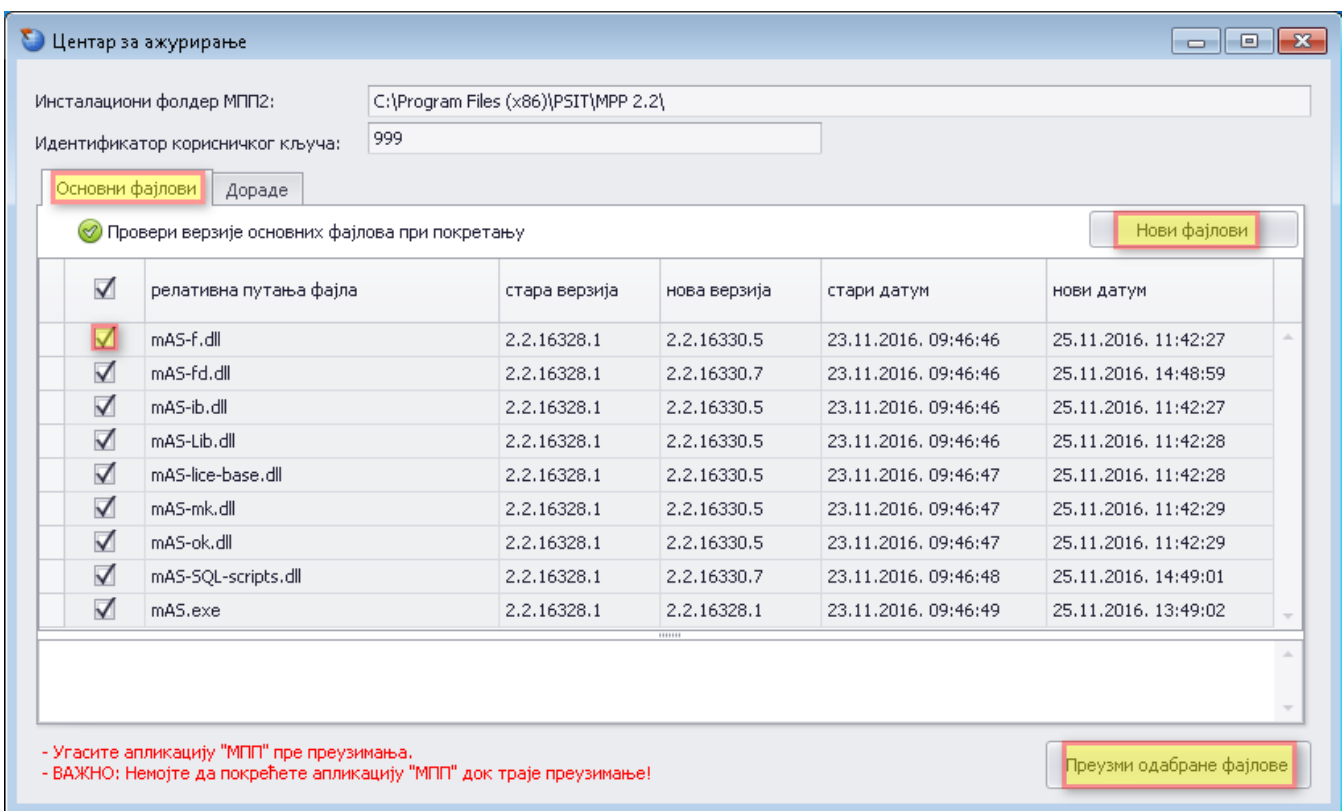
Центар за ажурирање

Инсталациони фолдер МПП2: C:\Program Files (x86)\PSIT\MPP 2.2\

Идентификатор корисничког кључа: 999

Основни фајлови | Дораде

Провери верзије основних фајлова при покретању

Нови фајлови

| | релативна путања фајла | стара верзија | нова верзија | стари датум | нови датум |
|---|---|---|---|---|---|
| ☑ | mAS-f.dll | 2.2.16328.1 | 2.2.16330.5 | 23.11.2016. 09:46:46 | 25.11.2016. 11:42:27 |
| ☑ | mAS-fd.dll | 2.2.16328.1 | 2.2.16330.7 | 23.11.2016. 09:46:46 | 25.11.2016. 14:48:59 |
| ☑ | mAS-ib.dll | 2.2.16328.1 | 2.2.16330.5 | 23.11.2016. 09:46:46 | 25.11.2016. 11:42:27 |
| ☑ | mAS-Lib.dll | 2.2.16328.1 | 2.2.16330.5 | 23.11.2016. 09:46:46 | 25.11.2016. 11:42:28 |
| ☑ | mAS-lice-base.dll | 2.2.16328.1 | 2.2.16330.5 | 23.11.2016. 09:46:47 | 25.11.2016. 11:42:28 |
| ☑ | mAS-mk.dll | 2.2.16328.1 | 2.2.16330.5 | 23.11.2016. 09:46:47 | 25.11.2016. 11:42:29 |
| ☑ | mAS-ok.dll | 2.2.16328.1 | 2.2.16330.5 | 23.11.2016. 09:46:47 | 25.11.2016. 11:42:29 |
| ☑ | mAS-SQL-scripts.dll | 2.2.16328.1 | 2.2.16330.7 | 23.11.2016. 09:46:48 | 25.11.2016. 14:49:01 |
| ☑ | mAS.exe | 2.2.16328.1 | 2.2.16328.1 | 23.11.2016. 09:46:49 | 25.11.2016. 13:49:02 |

- Угасите апликацију "МПП" пре преузимања.
- ВАЖНО: Немојте да покрећете апликацију "МПП" док траје преузимање!

Преузми одабране фајлове